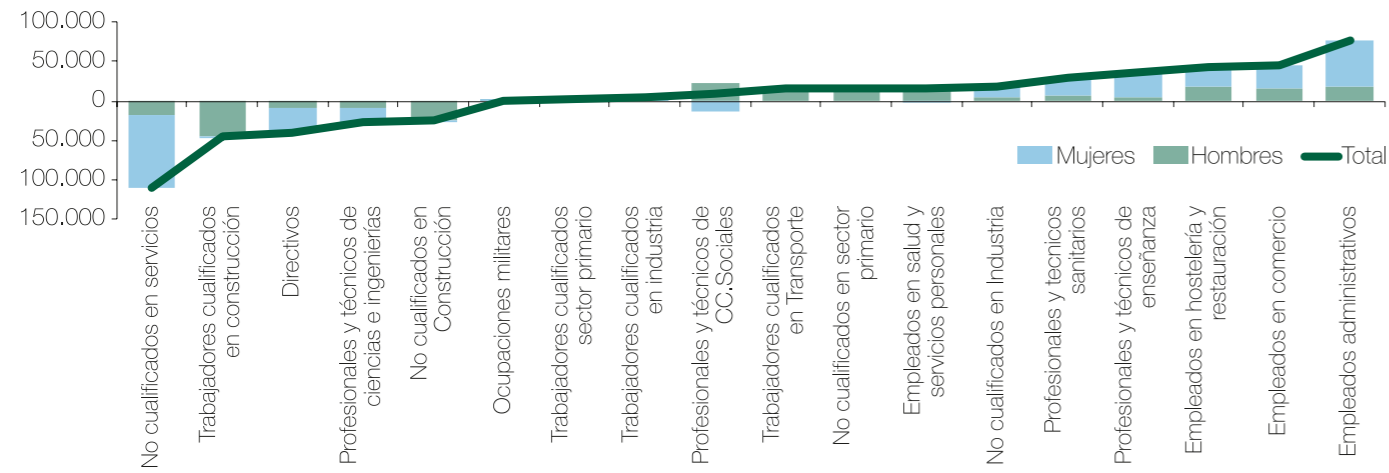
100.000
50.000
0
50.000
100.000
150.000

Mujeres
Hombres
Total

No cualificados en servicios
Trabajadores cualificados en construcción
Directivos
Profesionales y técnicos de ciencias e ingenierías
No cualificados en Construcción
Ocupaciones militares
Trabajadores cualificados sector primario
Trabajadores cualificados en industria
Profesionales y técnicos de CC.Sociales
Trabajadores cualificados en Transporte
No cualificados en sector primario
Empleados en salud y servicios personales
No cualificados en Industria
Profesionales y tecnicos sanitarios
Profesionales y técnicos de enseñanza
Empleados en hostelería y restauración
Empleados en comercio
Empleados administrativos